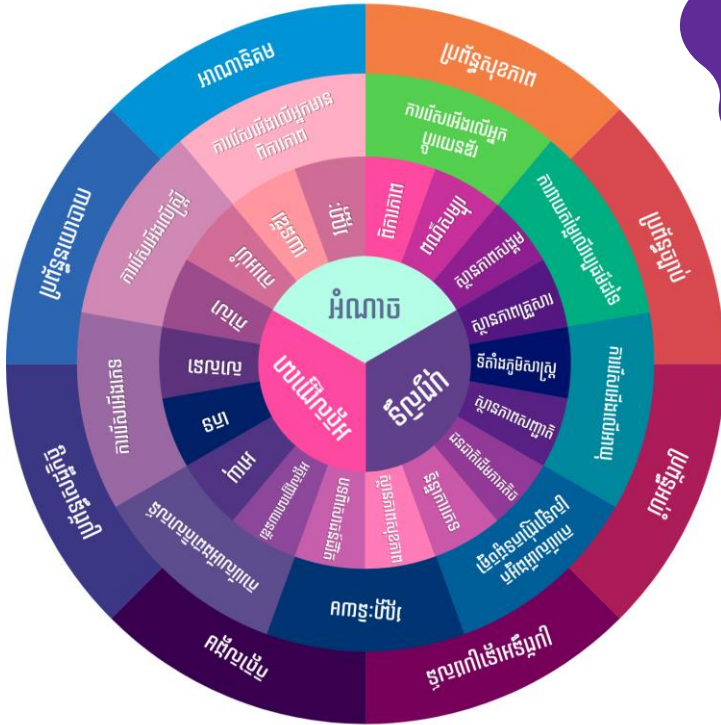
អំណាច
ទីលំនៅ
អត្តសញ្ញាណ
អាណានិគម
ប្រព័ន្ធសុខភាព
ការរើសអើងលើអ្នកមានពិការភាព
ការរើសអើងលើអ្នកប្តូរភេទ
ប្រព័ន្ធច្បាប់
ការរើសអើងលើស្ត្រី
ប្រព័ន្ធនយោបាយ
ពិការភាព
ភេទ
ភេទដូចគ្នា
ស្ថានភាពសុខភាព
ស្ថានភាពគ្រួសារ
ទីតាំងភូមិសាស្ត្រ
ការរើសអើងតាមអាយុ
វណ្ណៈ
ពូជសាសន៍
សាសនា
អាយុ
ការរើសអើងពូជសាសន៍
ពុទ្ធិសម្បទា
ការរើសអើងលើអ្នកក្រ
ស្ថានភាពអន្តោប្រវេសន៍
ស្ថានភាពសេដ្ឋកិច្ច
ភាសា
ទំនោរផ្លូវភេទ
ស្ថានភាពជនភៀសខ្លួន
ស្ថានភាពសង្គម
ការបែងចែកតាមភាសា
ប្រព័ន្ធអប់រំ
ការរើសអើងពូជសាសន៍
ពិធីបរិសុទ្ធ
ការជួញដូរ
មិនទទួលស្គាល់ប្រព័ន្ធបច្ចេកវិទ្យា
ធុរកិច្ច
គណនីដៃគូ
ផ្សព្វផ្សាយ
ភេទនិយម
វប្បធម៌
ឥស្សរជន